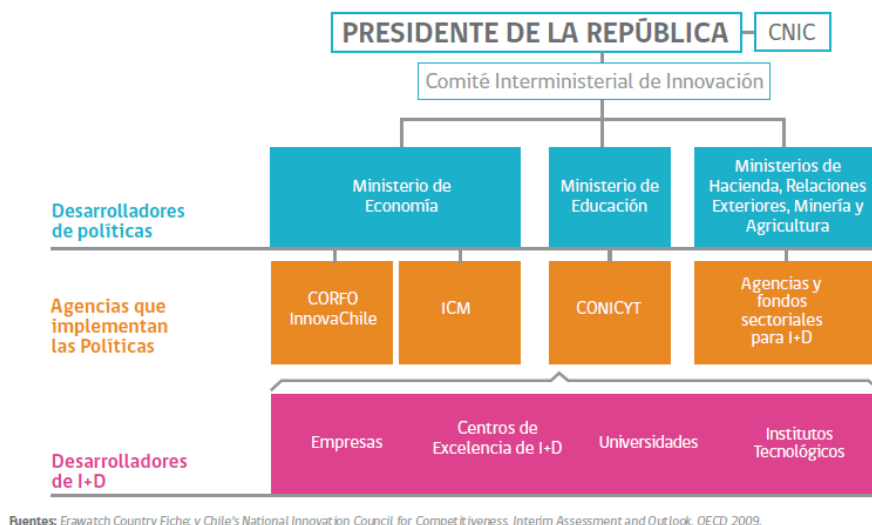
PRESIDENTE DE LA REPÚBLICA

CNIC

Comité Interministerial de Innovación

Desarrolladores de políticas

Ministerio de Economía

Ministerio de Educación

Ministerios de Hacienda, Relaciones Exteriores, Minería y Agricultura

Agencias que implementan las Políticas

CORFO InnovaChile

ICM

CONICYT

Agencias y fondos sectoriales para I+D

Desarrolladores de I+D

Empresas

Centros de Excelencia de I+D

Universidades

Institutos Tecnológicos

Fuentes: Erawatch Country Fiche; y Chile's National Innovation Council for Competitiveness. Interim Assessment and Outlook. OECD 2009.